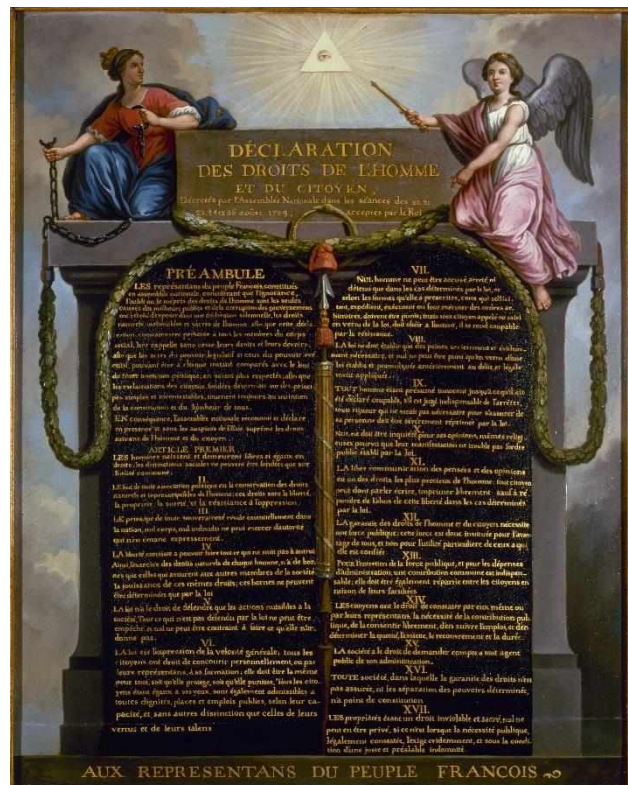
DÉCLARATION
DES DROITS DE L'HOMME
ET DU CITOYEN,
Décretés par l'Assemblée Nationale dans les séances des 20, 21, 25 et 26 aoûst 1789, Acceptés par le Roi.

PRÉAMBULE

LES représentans du peuple François constitués en assemblée nationale, considérant que l'ignorance, l'oubli ou le mépris des droits de l'homme sont les seules causes des malheurs publics et de la corruption des gouvernemens, ont résolu d'exposer dans une déclaration solemnelle, les droits naturels, inaliénables et sacrés de l'homme, afin que cette déclaration, constamment présente à tous les membres du corps social, leur rappelle sans cesse leurs droits et leurs devoirs; afin que les actes du pouvoir législatif et ceux du pouvoir exécutif, pouvant être à chaque instant comparés avec le but de toute institution politique, en soient plus respectés; afin que les réclamations des citoyens, fondées désormais sur des principes simples et incontestables, tournent toujours au maintien de la constitution et du bonheur de tous.

EN conséquence, l'assemblée nationale reconnoit et déclare en présence et sous les auspices de l'Être suprême les droits suivans de l'homme et du citoyen.

ARTICLE PREMIER.
LES hommes naissent et demeurent libres et égaux en droits. les distinctions sociales ne peuvent être fondées que sur l'utilité commune.

II.
LE but de toute association politique est la conservation des droits naturels et imprescriptibles de l'homme; ces droits sont la liberté, la propriété, la sureté, et la résistance à l'oppression.

III.
LE principe de toute souveraineté réside essentiellement dans la nation, nul corps, nul individu ne peut exercer d'autorité qui n'en émane expressément.

IV.
LA liberté consiste a pouvoir faire tout ce qui ne nuit pas à autrui. Ainsi, l'exercice des droits naturels de chaque homme, n'a de bornes que celles qui assurent aux autres membres de la société la jouissance de ces mêmes droits; ces bornes ne peuvent être déterminées que par la loi.

V.
LA loi n'a le droit de défendre que les actions nuisibles à la société. Tout ce qui n'est pas défendu par la loi ne peut être empêché, et nul ne peut être contraint à faire ce qu'elle n'ordonne pas.

VI.
LA loi est l'expression de la volonté générale; tous les citoyens ont droit de concourir personnellement, ou par leurs représentans, à sa formation; elle doit être la même pour tous, soit qu'elle protège, soit qu'elle punisse. Tous les citoyens étant égaux à ses yeux, sont également admissibles à toutes dignités, places et emplois publics, selon leur capacité, et sans autres distinction que celles de leurs vertus et de leurs talens.

VII.
NUL homme ne peut être accusé, arrêté, ni détenu que dans les cas déterminés par la loi, et selon les formes qu'elle a prescrites, ceux qui sollicitent, expédient, exécutent ou font exécuter des ordres arbitraires, doivent être punis; mais tout citoyen appelé ou saisi en vertu de la loi, doit obéir à l'instant, il se rend coupable par la résistance.

VIII.
LA loi ne doit établir que des peines strictement et évidemment nécessaires, et nul ne peut être puni qu'en vertu d'une loi établie et promulguée antérieurement au délit, et légalement appliquée.

IX.
TOUT homme étant présumé innocent jusqu'à ce qu'il ait été déclaré coupable, s'il est jugé indispensable de l'arrêter, toute rigueur qui ne seroit pas nécessaire pour s'assurer de sa personne doit être sévèrement réprimée par la loi.

X.
NUL ne doit être inquiété pour ses opinions, mêmes religieuses pourvu que leur manifestation ne trouble pas l'ordre public établi par la loi.

XI.
LA libre communication des pensées et des opinions est un des droits les plus précieux de l'homme: tout citoyen peut donc parler écrire, imprimer librement sauf à répondre de l'abus de cette liberté dans les cas déterminés par la loi.

XII.
LA garantie des droits de l'homme et du citoyen nécessite une force publique; cette force est donc instituée pour l'avantage de tous, et non pour l'utilité particulière de ceux a qui elle est confiée.

XIII.
POUR l'entretien de la force publique, et pour les dépenses d'administration, une contribution commune est indispensable; elle doit être également répartie entre les citoyens en raison de leurs facultés.

XIV.
LES citoyens ont le droit de constater par eux même ou par leurs représentans, la nécessité de la contribution publique, de la consentir librement, d'en suivre l'emploi, et d'en déterminer la quotité, l'assiette, le recouvrement et la durée.

XV.
LA société a le droit de demander compte a tout agent public de son administration.

XVI.
TOUTE société, dans laquelle la garantie des droits n'est pas assurée, ni la séparation des pouvoirs déterminée, n'a point de constitution.

XVII.
LES propriétés étant un droit inviolable et sacré, nul ne peut en être privé, si ce n'est lorsque la nécessité publique, légalement constatée, l'exige evidemment, et sous la condition d'une juste et préalable indemnité.

AUX REPRESENTANS DU PEUPLE FRANCOIS